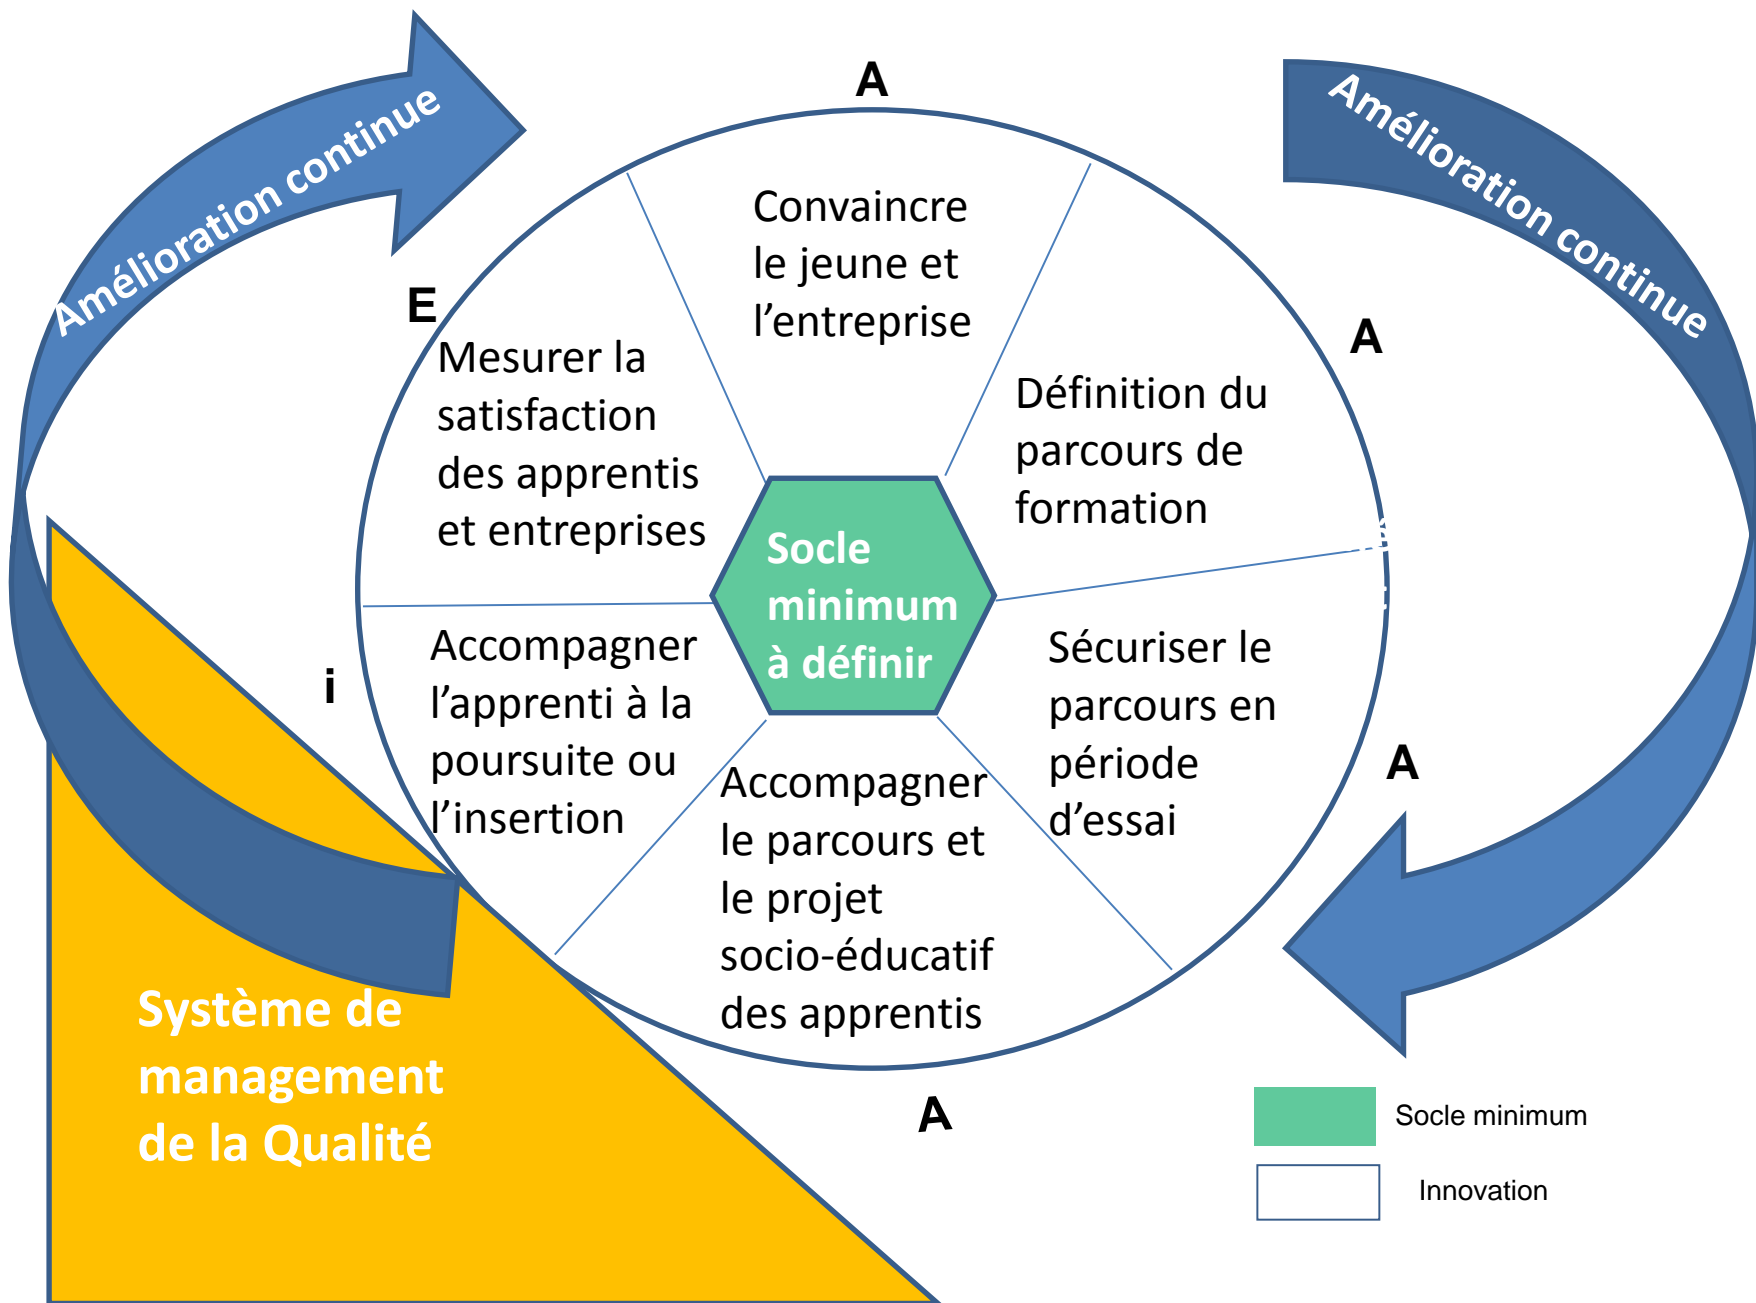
Amélioration continue

A

Amélioration continue

E

Convaincre le jeune et l'entreprise

A

Mesurer la satisfaction des apprentis et entreprises

Définition du parcours de formation

Socle minimum à définir

Accompagner l'apprenti à la poursuite ou l'insertion

i

Sécuriser le parcours en période d'essai

A

Accompagner le parcours et le projet socio-éducatif des apprentis

Système de management de la Qualité

A

Socle minimum

Innovation